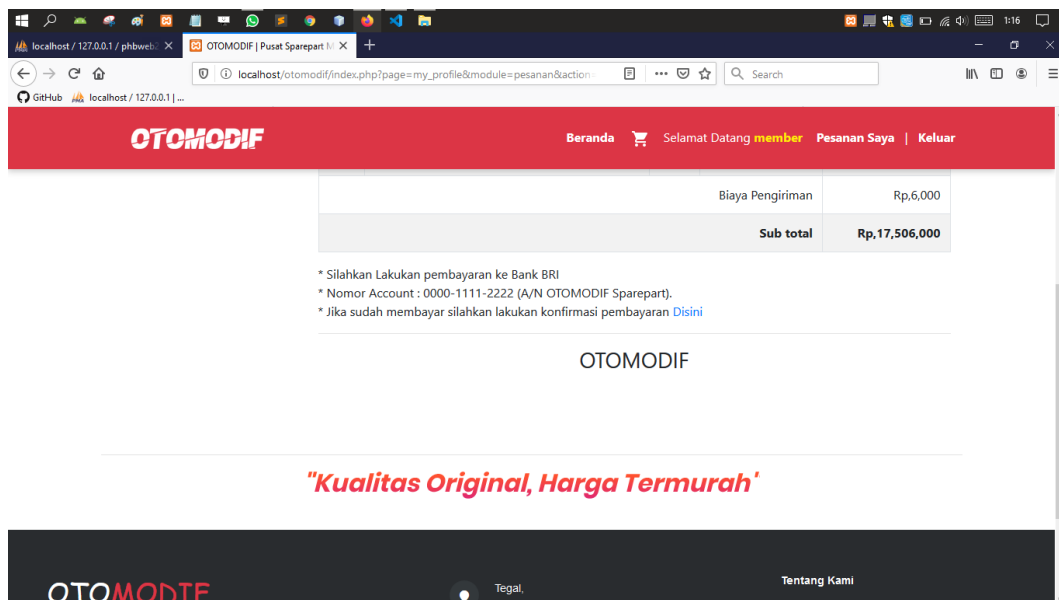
1:16

localhost / 127.0.0.1 / phbweb2 ×
OTOMODIF | Pusat Sparepart M ×
+

localhost/otomodif/index.php?page=my_profile&module=pesanan&action
Search

GitHub
localhost / 127.0.0.1 | ...

OTOMODIF
Beranda
Selamat Datang member
Pesanan Saya | Keluar

| | |
|---|---|
| Biaya Pengiriman | Rp,6,000 |
| Sub total | Rp,17,506,000 |

* Silahkan Lakukan pembayaran ke Bank BRI
* Nomor Account : 0000-1111-2222 (A/N OTOMODIF Sparepart).
* Jika sudah membayar silahkan lakukan konfirmasi pembayaran Disini

OTOMODIF

"Kualitas Original, Harga Termurah"

OTOMODIF
Tegal,
Tentang Kami